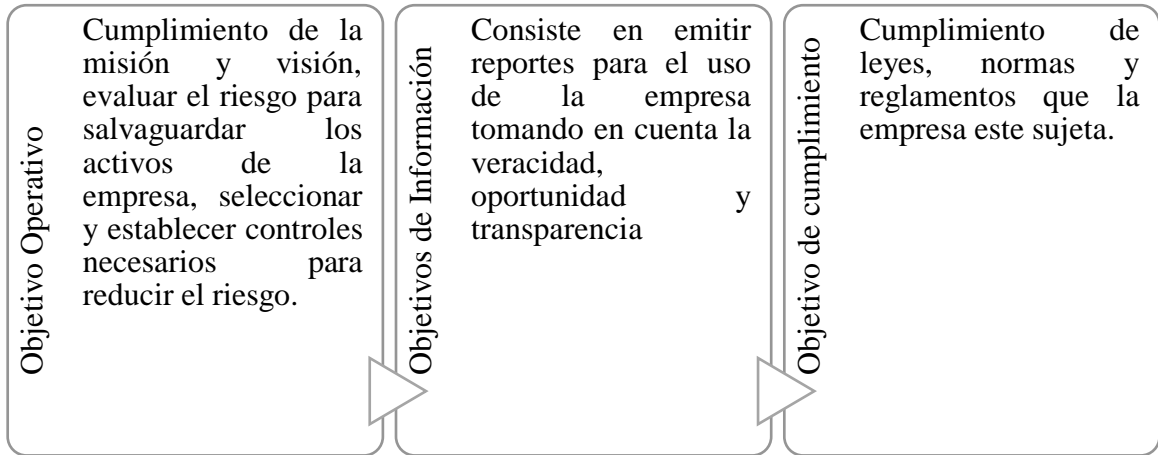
Objetivo Operativo

Cumplimiento de la misión y visión, evaluar el riesgo para salvaguardar los activos de la empresa, seleccionar y establecer controles necesarios para reducir el riesgo.

Objetivos de Información

Consiste en emitir reportes para el uso de la empresa tomando en cuenta la veracidad, oportunidad y transparencia

Objetivo de cumplimiento

Cumplimiento de leyes, normas y reglamentos que la empresa este sujeta.